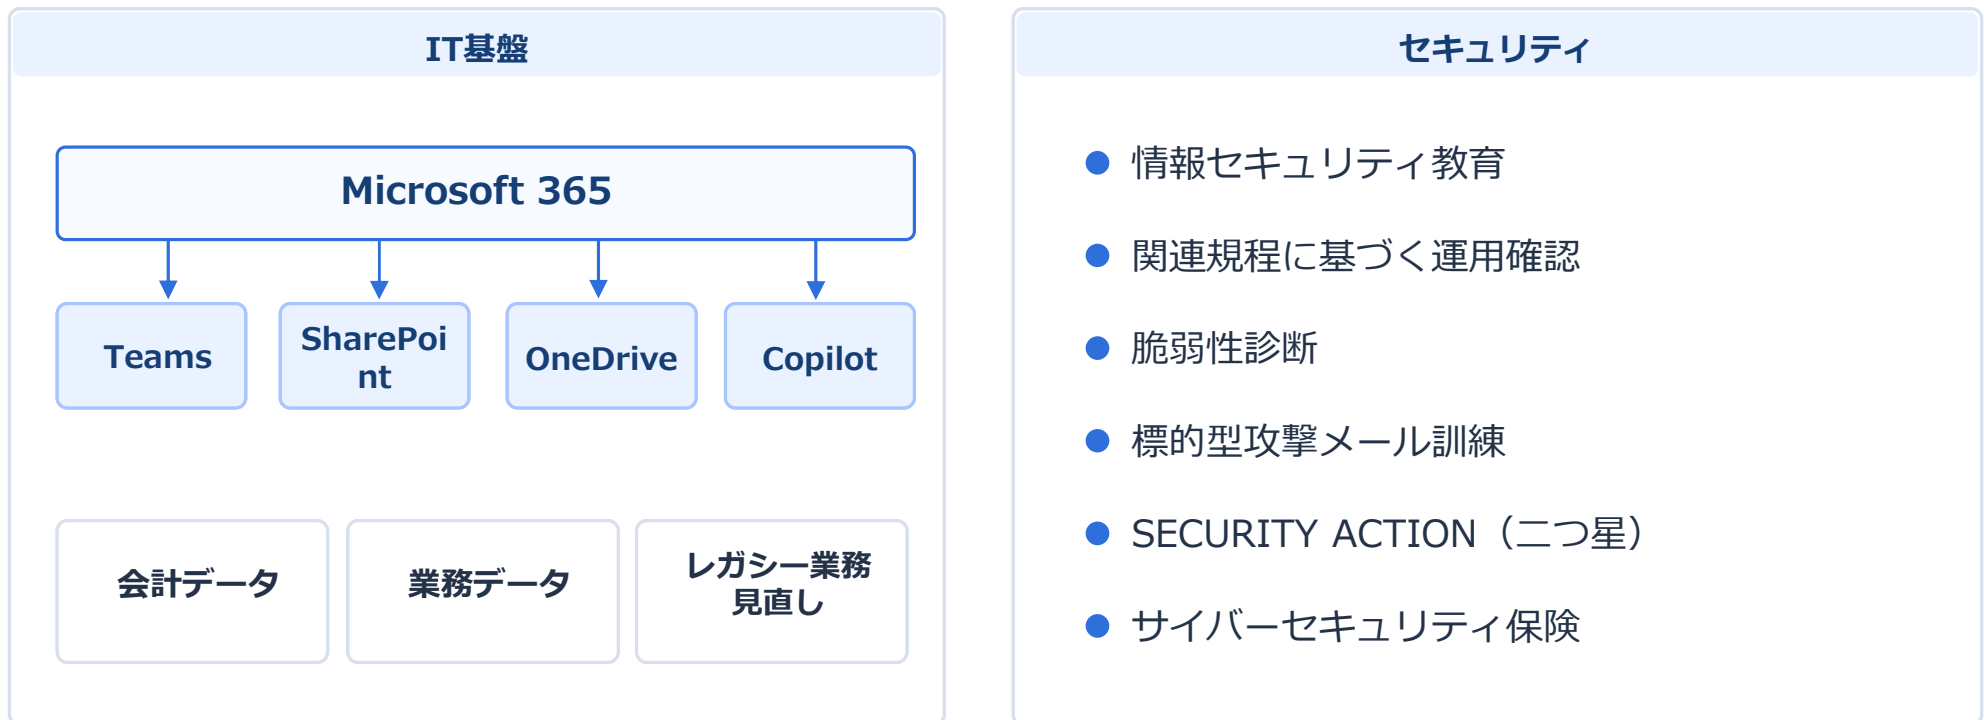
IT基盤

Microsoft 365

Teams

SharePoint

OneDrive

Copilot

会計データ

業務データ

レガシー業務見直し

セキュリティ

● 情報セキュリティ教育
● 関連規程に基づく運用確認
● 脆弱性診断
● 標的型攻撃メール訓練
● SECURITY ACTION（二つ星）
● サイバーセキュリティ保険